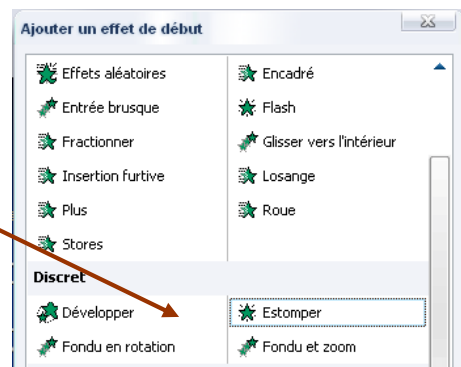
Ajouter un effet de début

Effets aléatoires
Entrée brusque
Fractionner
Insertion furtive
Plus
Stores

Encadré
Flash
Glisser vers l'intérieur
Losange
Roue

Discret

Développer
Fondu en rotation

Estomper
Fondu et zoom